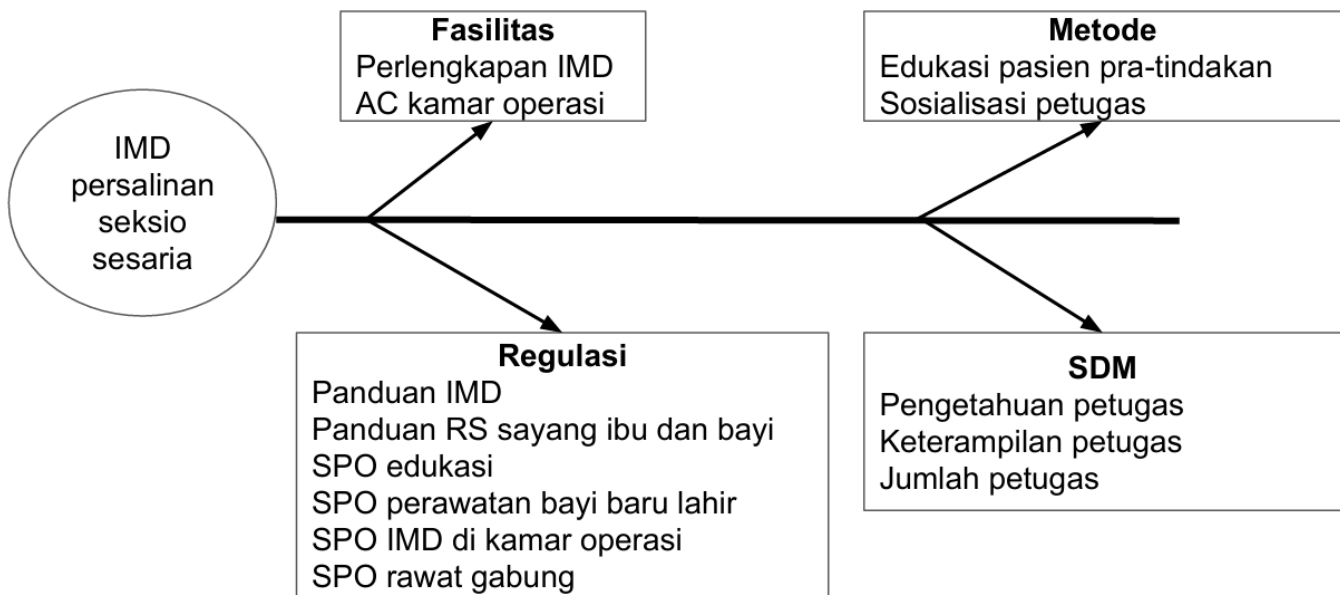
Fasilitas
Perlengkapan IMD
AC kamar operasi

Metode
Edukasi pasien pra-tindakan
Sosialisasi petugas

IMD
persalinan
seksio
sesaria

Regulasi
Panduan IMD
Panduan RS sayang ibu dan bayi
SPO edukasi
SPO perawatan bayi baru lahir
SPO IMD di kamar operasi
SPO rawat gabung

SDM
Pengetahuan petugas
Keterampilan petugas
Jumlah petugas